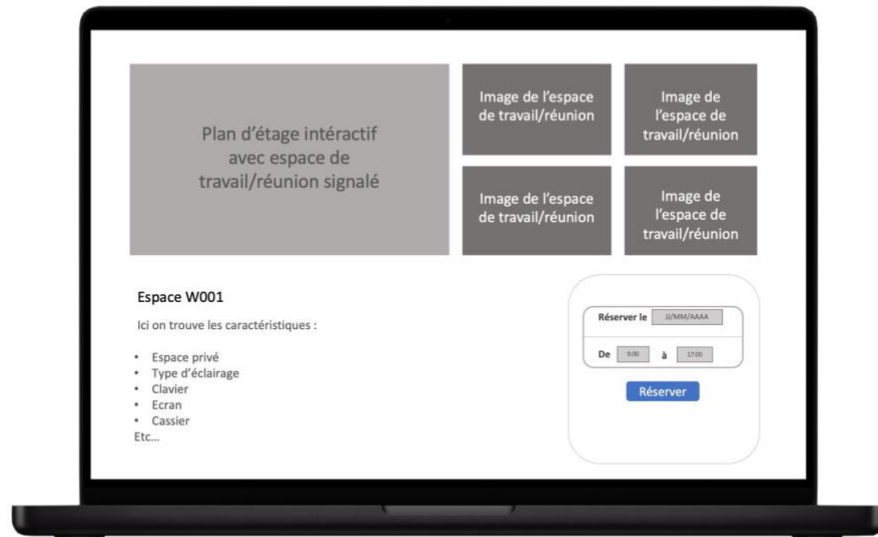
Plan d'étage intéractif avec espace de travail/réunion signalé

Image de l'espace de travail/réunion

Image de l'espace de travail/réunion

Image de l'espace de travail/réunion

Image de l'espace de travail/réunion

Espace W001

Ici on trouve les caractéristiques :

- Espace privé
- Type d'éclairage
- Clavier
- Ecran
- Cassier

Etc...

Réserver le JJ/MM/AAAA

De 9:00 à 17:00

Réserver